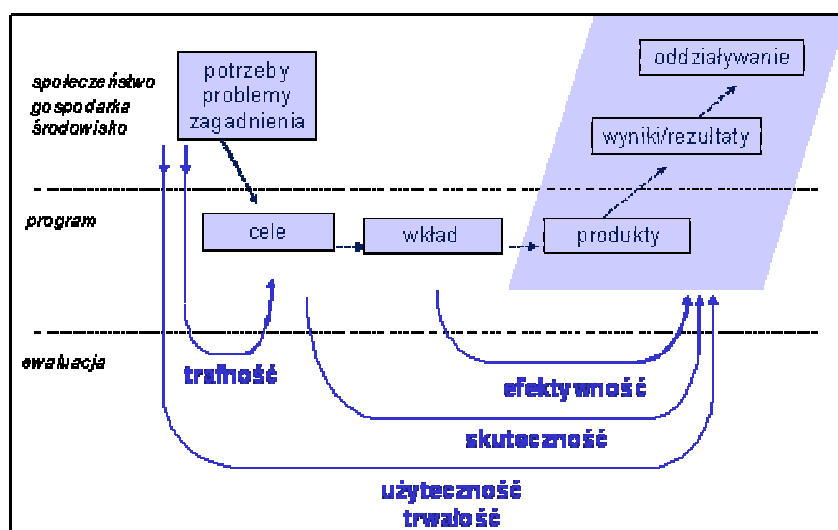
społeczeństwo
gospodarka
środowisko

potrzeby
problemy
zagadnienia

oddziaływanie

wyniki/rezultaty

program

cele

wkład

produkty

ewaluacja

trafność

efektywność

skuteczność

użyteczność
trwałość